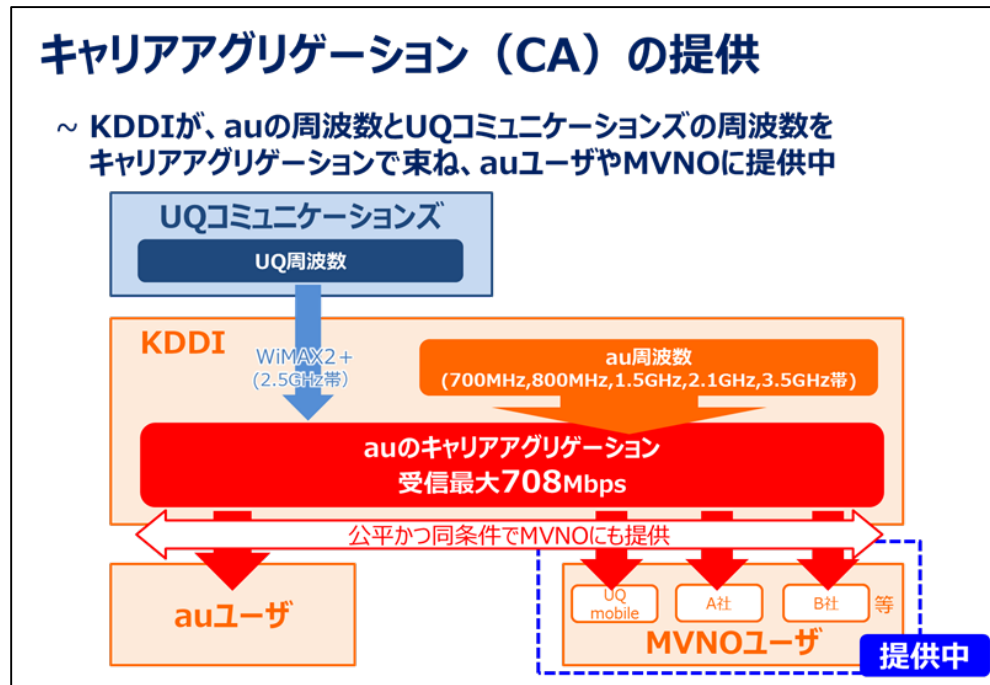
キャリアアグリゲーション（CA）の提供

～ KDDIが、auの周波数とUQコミュニケーションズの周波数をキャリアアグリゲーションで束ね、auユーザやMVNOに提供中

UQコミュニケーションズ

UQ周波数

KDDI

WiMAX2＋
(2.5GHz帯)

au周波数
(700MHz,800MHz,1.5GHz,2.1GHz,3.5GHz帯)

auのキャリアアグリゲーション
受信最大708Mbps

公平かつ同条件でMVNOにも提供

auユーザ

UQ mobile

A社

B社

等

MVNOユーザ

提供中